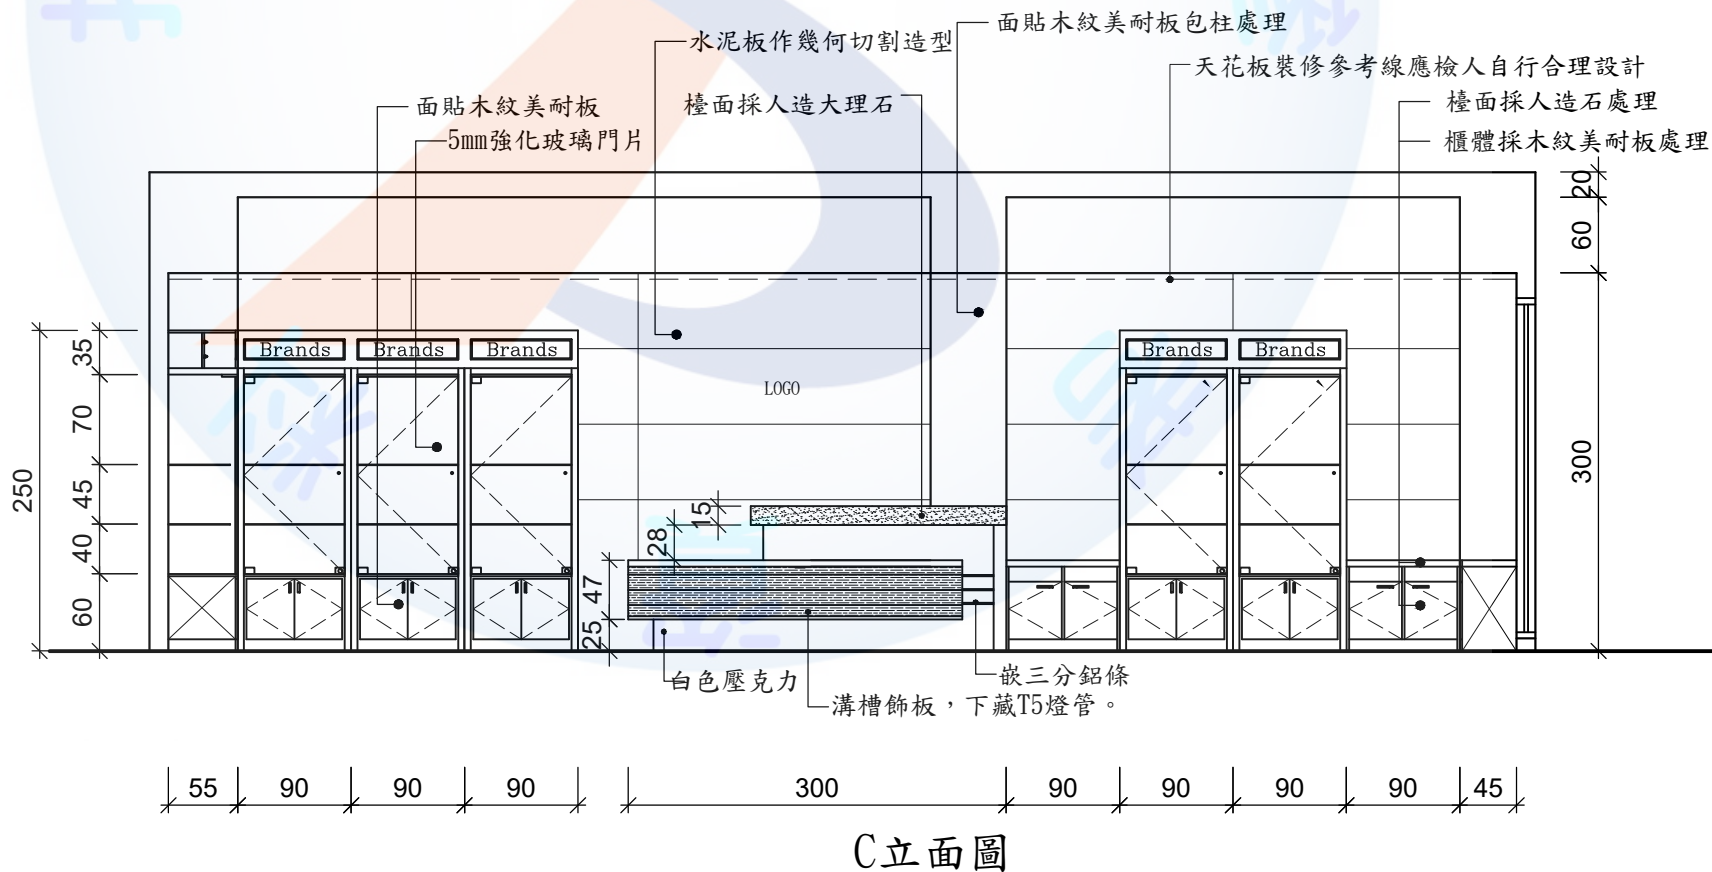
面貼木紋美耐板包柱處理
水泥板作幾何切割造型
天花板裝修參考線應檢人自行合理設計
面貼木紋美耐板
檯面採人造大理石
檯面採人造石處理
5mm強化玻璃門片
櫃體採木紋美耐板處理

20
60
35
Brands
Brands
Brands
Brands
Brands
LOGO
70
250
45
300
15
40
28
47
60
25

白色壓克力
嵌三分鋁條
溝槽飾板，下藏T5燈管。

| 55 | 90 | 90 | 90 | 300 | 90 | 90 | 90 | 90 | 45 |

C立面圖